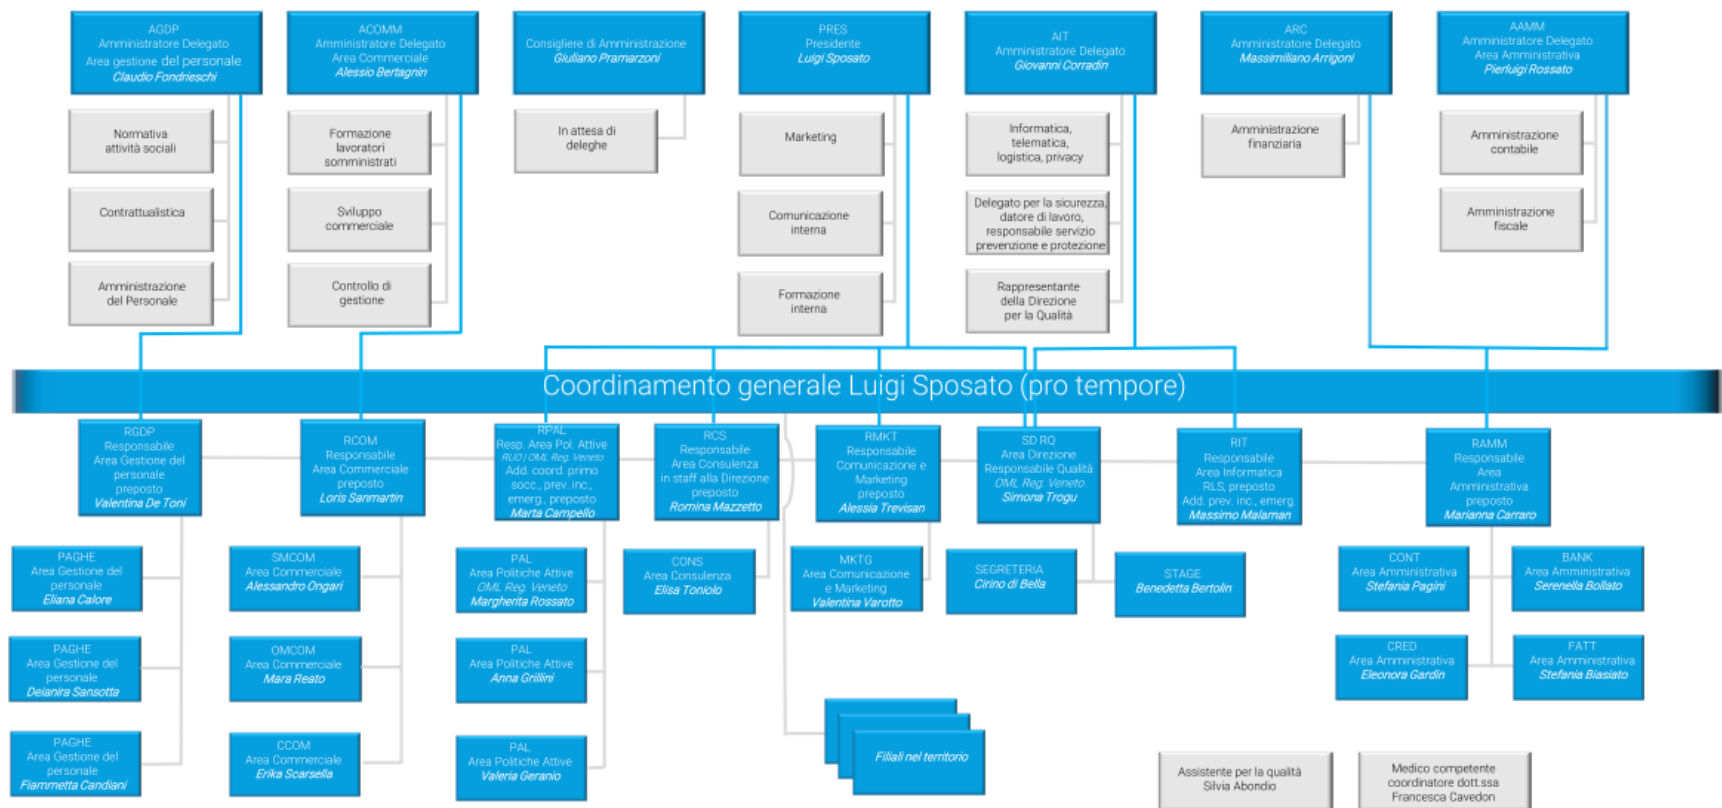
AGDP
Amministratore Delegato
Area gestione del personale
Claudio Fondrieschi

ACOMM
Amministratore Delegato
Area Commerciale
Alessio Bertagnin

Consigliere di Amministrazione
Giuliano Pramarzoni

PRES
Presidente
Luigi Sposato

AIT
Amministratore Delegato
Giovanni Corradin

ARC
Amministratore Delegato
Massimiliano Arrigoni

AAMM
Amministratore Delegato
Area Amministrativa
Pierluigi Rossato

Normativa attività sociali

Contrattualistica

Amministrazione del Personale

Formazione lavoratori somministrati

Sviluppo commerciale

Controllo di gestione

In attesa di deleghe

Marketing

Comunicazione interna

Formazione interna

Informatica, telematica, logistica, privacy

Delegato per la sicurezza, datore di lavoro, responsabile servizio prevenzione e protezione

Rappresentante della Direzione per la Qualità

Amministrazione finanziaria

Amministrazione contabile

Amministrazione fiscale

Coordinamento generale Luigi Sposato (pro tempore)

RGDP
Responsabile
Area Gestione del personale
preposto
Valentina De Toni

RCOM
Responsabile
Area Commerciale
preposto
Loris Sanmartin

RPAL
Resp. Area Pol. Attive
RUO | OML Reg. Veneto
Add. coord. primo socc., prev. inc., emerg., preposto
Marta Campello

RCS
Responsabile
Area Consulenza
in staff alla Direzione
preposto
Romina Mazzetto

RMKT
Responsabile
Comunicazione e Marketing
preposto
Alessia Trevisan

SD RQ
Area Direzione
Responsabile Qualità
OML Reg. Veneto
Simona Trogu

RIT
Responsabile
Area Informatica
RLS, preposto
Add. prev. inc., emerg.
Massimo Malaman

RAMM
Responsabile
Area Amministrativa
preposto
Marianna Carraro

PAGHE
Area Gestione del personale
Eliana Calore

PAGHE
Area Gestione del personale
Delanira Sansotta

PAGHE
Area Gestione del personale
Fiammetta Candiani

SMCOM
Area Commerciale
Alessandro Ongari

OMCOM
Area Commerciale
Mara Reato

CCOM
Area Commerciale
Erika Scarsella

PAL
Area Politiche Attive
OML Reg. Veneto
Margherita Rossato

PAL
Area Politiche Attive
Anna Grillini

PAL
Area Politiche Attive
Valeria Geranio

CONS
Area Consulenza
Elisa Toniolo

MKTG
Area Comunicazione e Marketing
Valentina Varotto

SEGRETERIA
Cirino di Bella

STAGE
Benedetta Bertolin

CONT
Area Amministrativa
Stefania Pagini

BANK
Area Amministrativa
Serenella Bollato

CRED
Area Amministrativa
Eleonora Gardin

FATT
Area Amministrativa
Stefania Biasiato

Filiali nel territorio

Assistente per la qualità
Silvia Abondio

Medico competente
coordinatore dott.ssa
Francesca Cavedon